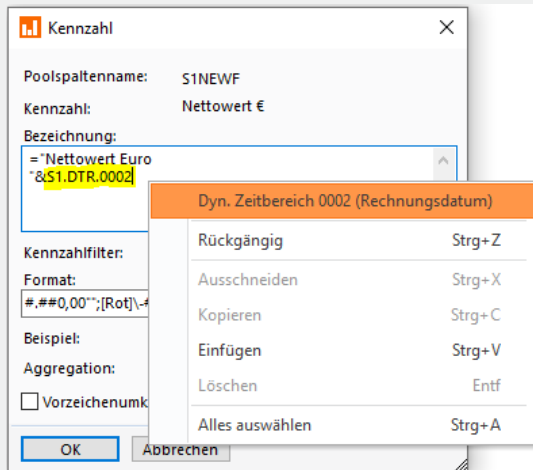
Kennzahl

Poolspaltenname: S1NEWF

Kennzahl: Nettowert €

Bezeichnung:

="Nettowert Euro "&S1.DTR.0002

Kennzahlfilter:

Format:

#.##0,00"";[Rot]\-#

Beispiel:

Aggregation:

Vorzeichenumk

OK

Abbrechen

Dyn. Zeitbereich 0002 (Rechnungsdatum)

| | |
|---|---|
| Rückgängig | Strg+Z |
| Ausschneiden | Strg+X |
| Kopieren | Strg+C |
| Einfügen | Strg+V |
| Löschen | Entf |
| Alles auswählen | Strg+A |